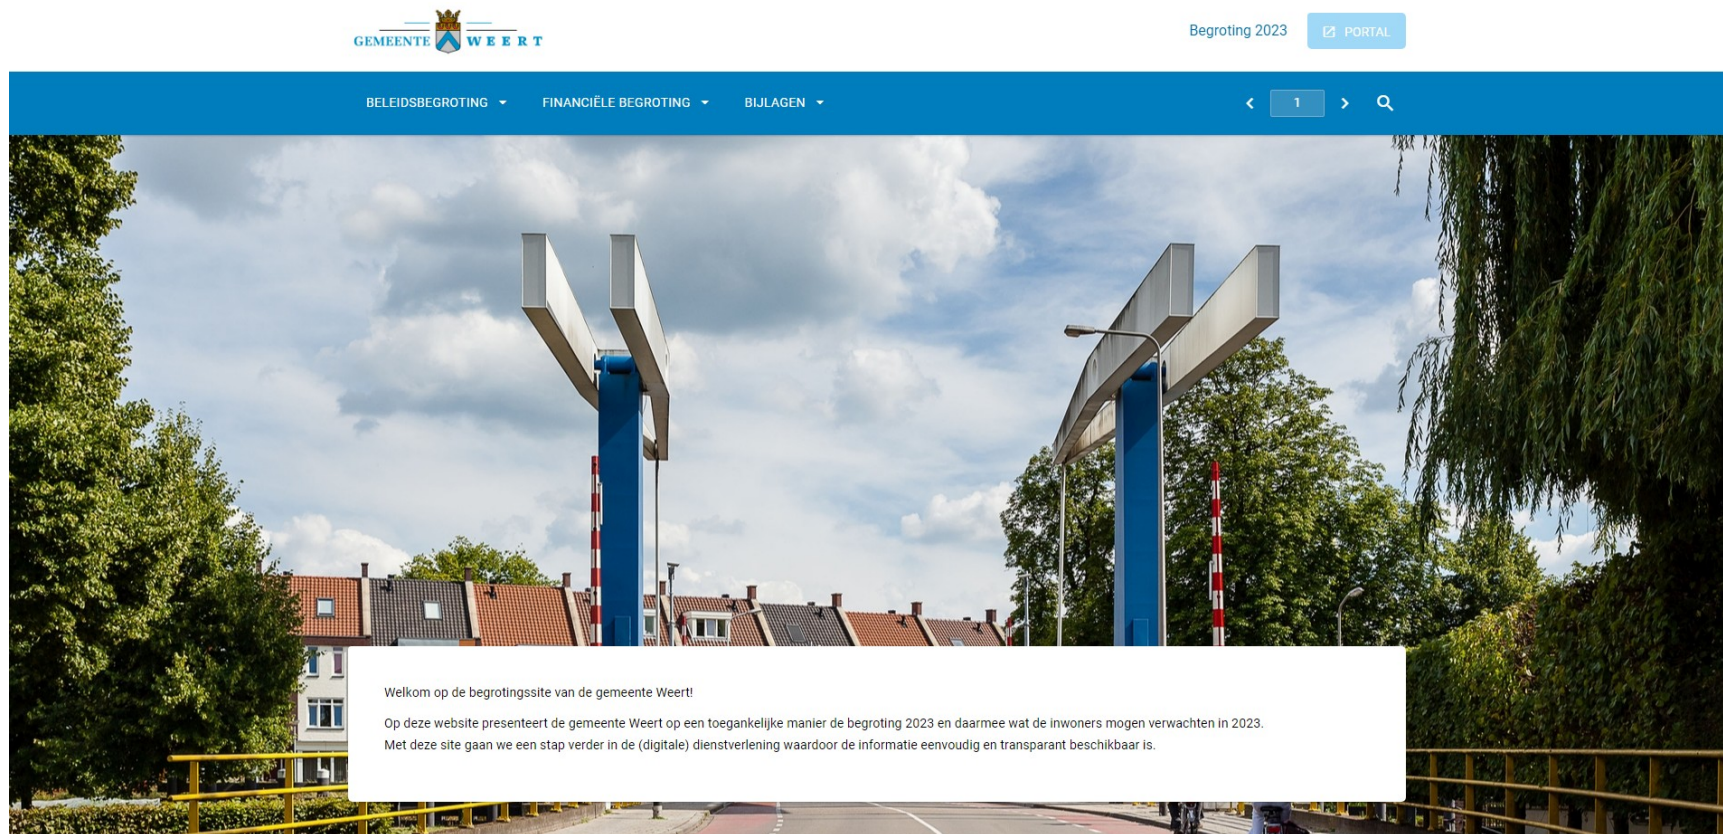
GEMEENTE WEERT

Begroting 2023

PORTAL

BELEIDSBEGROTING

FINANCIËLE BEGROTING

BIJLAGEN

1

Welkom op de begrotingssite van de gemeente Weert!

Op deze website presenteert de gemeente Weert op een toegankelijke manier de begroting 2023 en daarmee wat de inwoners mogen verwachten in 2023. Met deze site gaan we een stap verder in de (digitale) dienstverlening waardoor de informatie eenvoudig en transparant beschikbaar is.